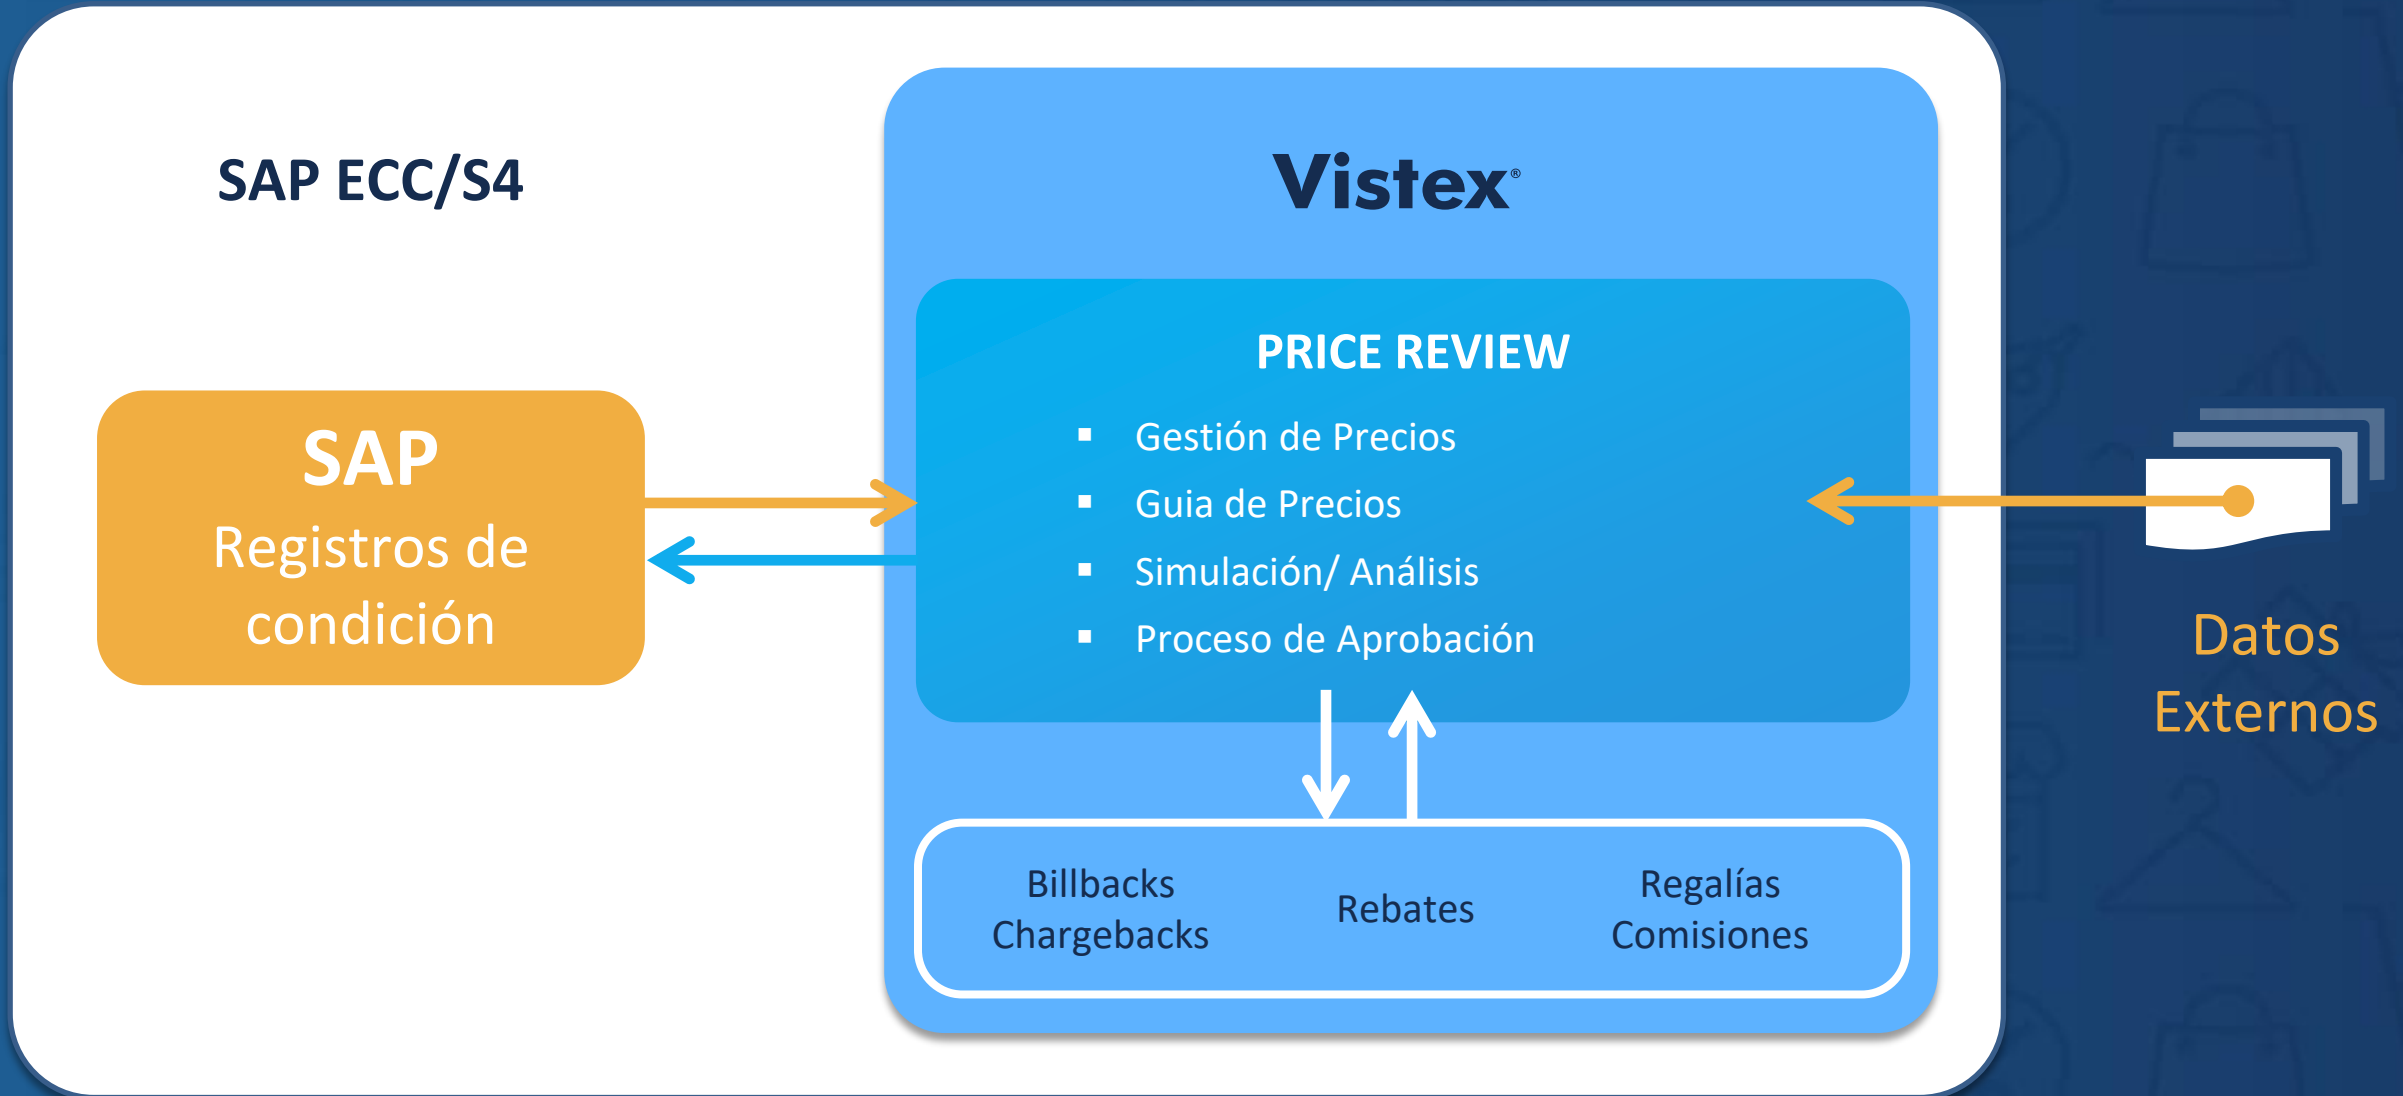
SAP ECC/S4

SAP
Registros de condición

Vistex®

PRICE REVIEW

- Gestión de Precios
- Guia de Precios
- Simulación/ Análisis
- Proceso de Aprobación

Billbacks
Chargebacks

Rebates

Regalías
Comisiones

Datos
Externos